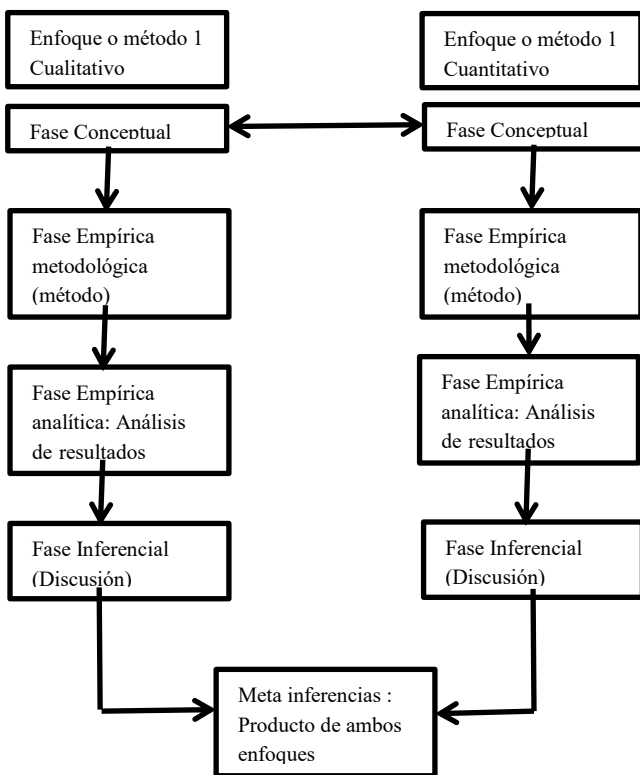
Enfoque o método 1 Cualitativo

Enfoque o método 1 Cuantitativo

Fase Conceptual

Fase Conceptual

Fase Empírica metodológica (método)

Fase Empírica metodológica (método)

Fase Empírica analítica: Análisis de resultados

Fase Empírica analítica: Análisis de resultados

Fase Inferencial (Discusión)

Fase Inferencial (Discusión)

Meta inferencias : Producto de ambos enfoques